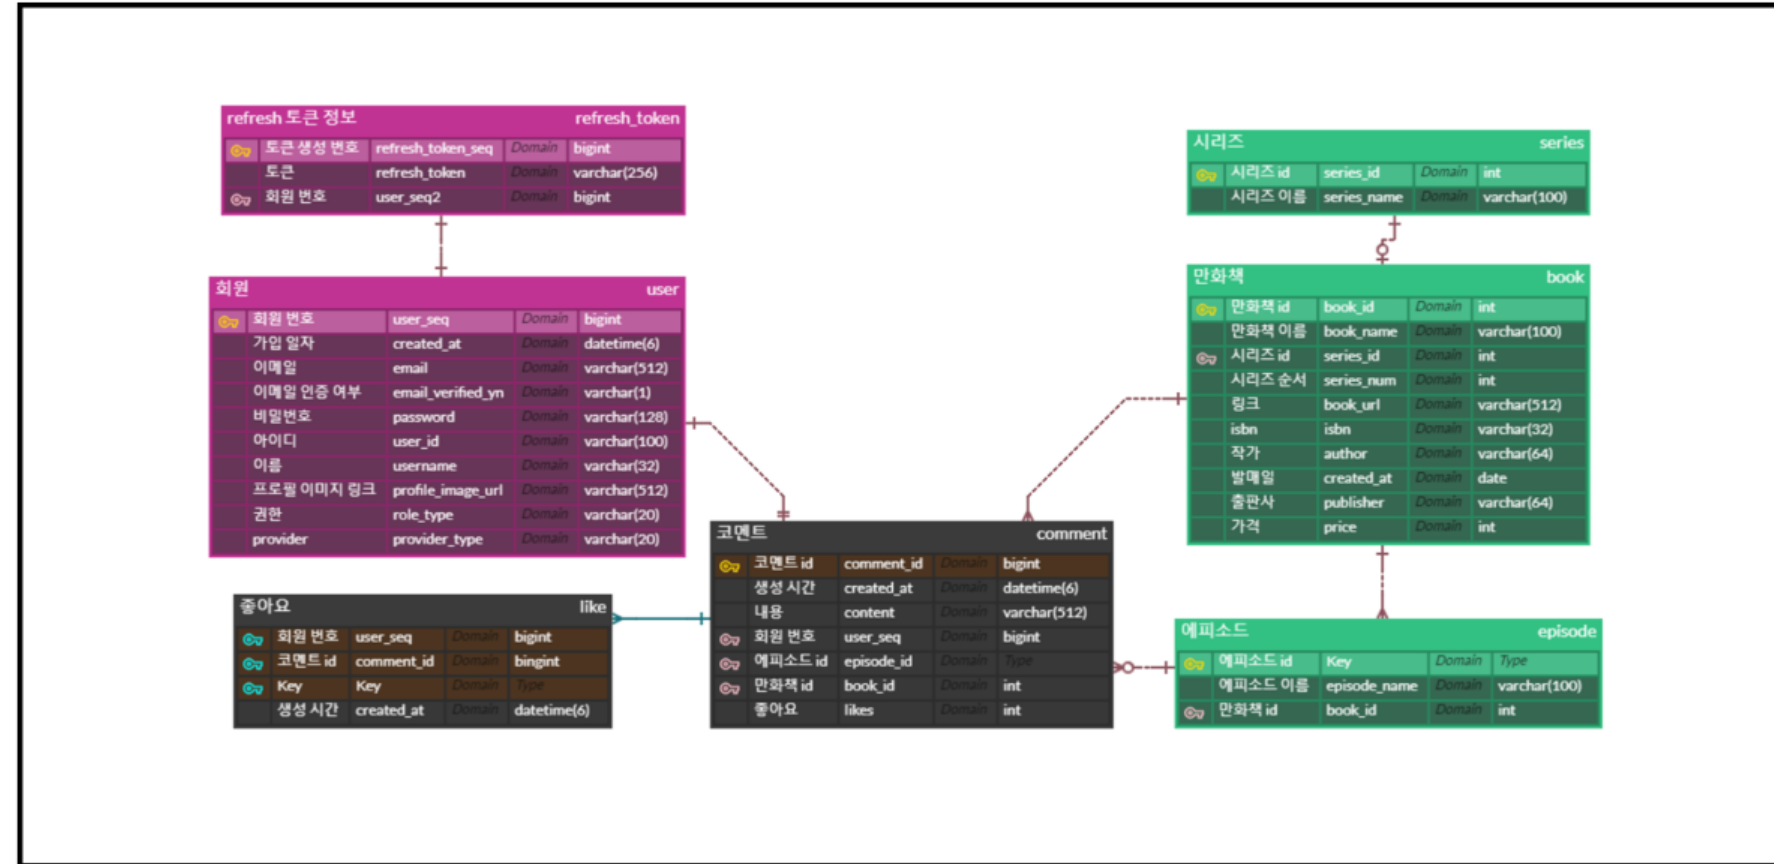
refresh 토큰 정보 refresh_token

| | | | |
|---|---|---|---|
| 토큰 생성 번호 | refresh_token_seq | Domain | bigint |
| 토큰 | refresh_token | Domain | varchar(256) |
| 회원 번호 | user_seq2 | Domain | bigint |

회원 user

| | | | |
|---|---|---|---|
| 회원 번호 | user_seq | Domain | bigint |
| 가입 일자 | created_at | Domain | datetime(6) |
| 이메일 | email | Domain | varchar(512) |
| 이메일 인증 여부 | email_verified_yn | Domain | varchar(1) |
| 비밀번호 | password | Domain | varchar(128) |
| 아이디 | user_id | Domain | varchar(100) |
| 이름 | username | Domain | varchar(32) |
| 프로필 이미지 링크 | profile_image_url | Domain | varchar(512) |
| 권한 | role_type | Domain | varchar(20) |
| provider | provider_type | Domain | varchar(20) |

좋아요 like

| | | | |
|---|---|---|---|
| 회원 번호 | user_seq | Domain | bigint |
| 코멘트 id | comment_id | Domain | bingint |
| Key | Key | Domain | Type |
| 생성 시간 | created_at | Domain | datetime(6) |

코멘트 comment

| | | | |
|---|---|---|---|
| 코멘트 id | comment_id | Domain | bigint |
| 생성 시간 | created_at | Domain | datetime(6) |
| 내용 | content | Domain | varchar(512) |
| 회원 번호 | user_seq | Domain | bigint |
| 에피소드 id | episode_id | Domain | Type |
| 만화책 id | book_id | Domain | int |
| 좋아요 | likes | Domain | int |

시리즈 series

| | | | |
|---|---|---|---|
| 시리즈 id | series_id | Domain | int |
| 시리즈 이름 | series_name | Domain | varchar(100) |

만화책 book

| | | | |
|---|---|---|---|
| 만화책 id | book_id | Domain | int |
| 만화책 이름 | book_name | Domain | varchar(100) |
| 시리즈 id | series_id | Domain | int |
| 시리즈 순서 | series_num | Domain | int |
| 링크 | book_url | Domain | varchar(512) |
| isbn | isbn | Domain | varchar(32) |
| 작가 | author | Domain | varchar(64) |
| 발매일 | created_at | Domain | date |
| 출판사 | publisher | Domain | varchar(64) |
| 가격 | price | Domain | int |

에피소드 episode

| | | | |
|---|---|---|---|
| 에피소드 id | Key | Domain | Type |
| 에피소드 이름 | episode_name | Domain | varchar(100) |
| 만화책 id | book_id | Domain | int |